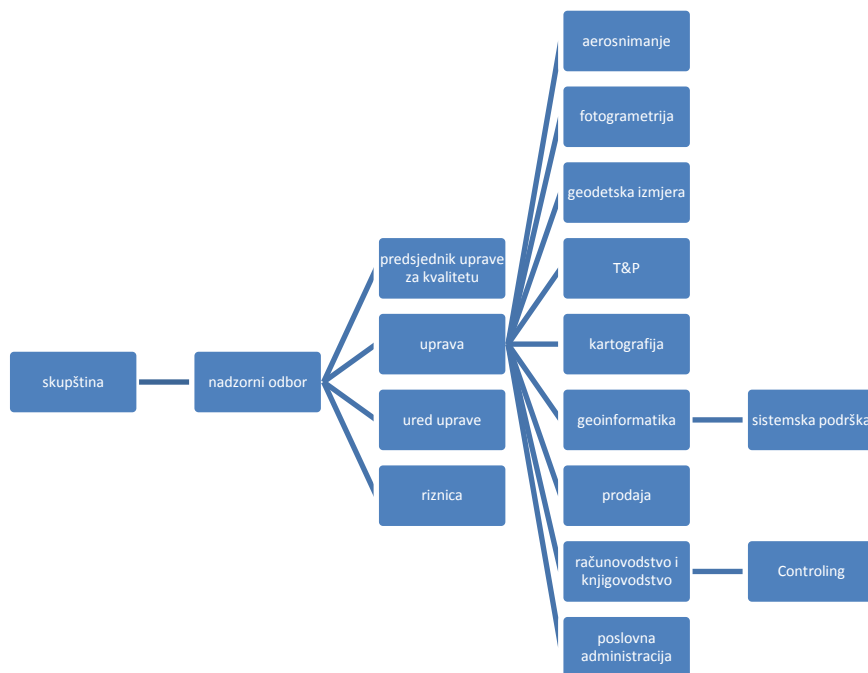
skupština

nadzorni odbor

predsjednik uprave za kvalitetu

uprava

ured uprave

riznica

aerosnimanje

fotogrametrija

geodetska izmjera

T&P

kartografija

geoinformatika

sistemska podrška

prodaja

računovodstvo i knjigovodstvo

Controling

poslovna administracija